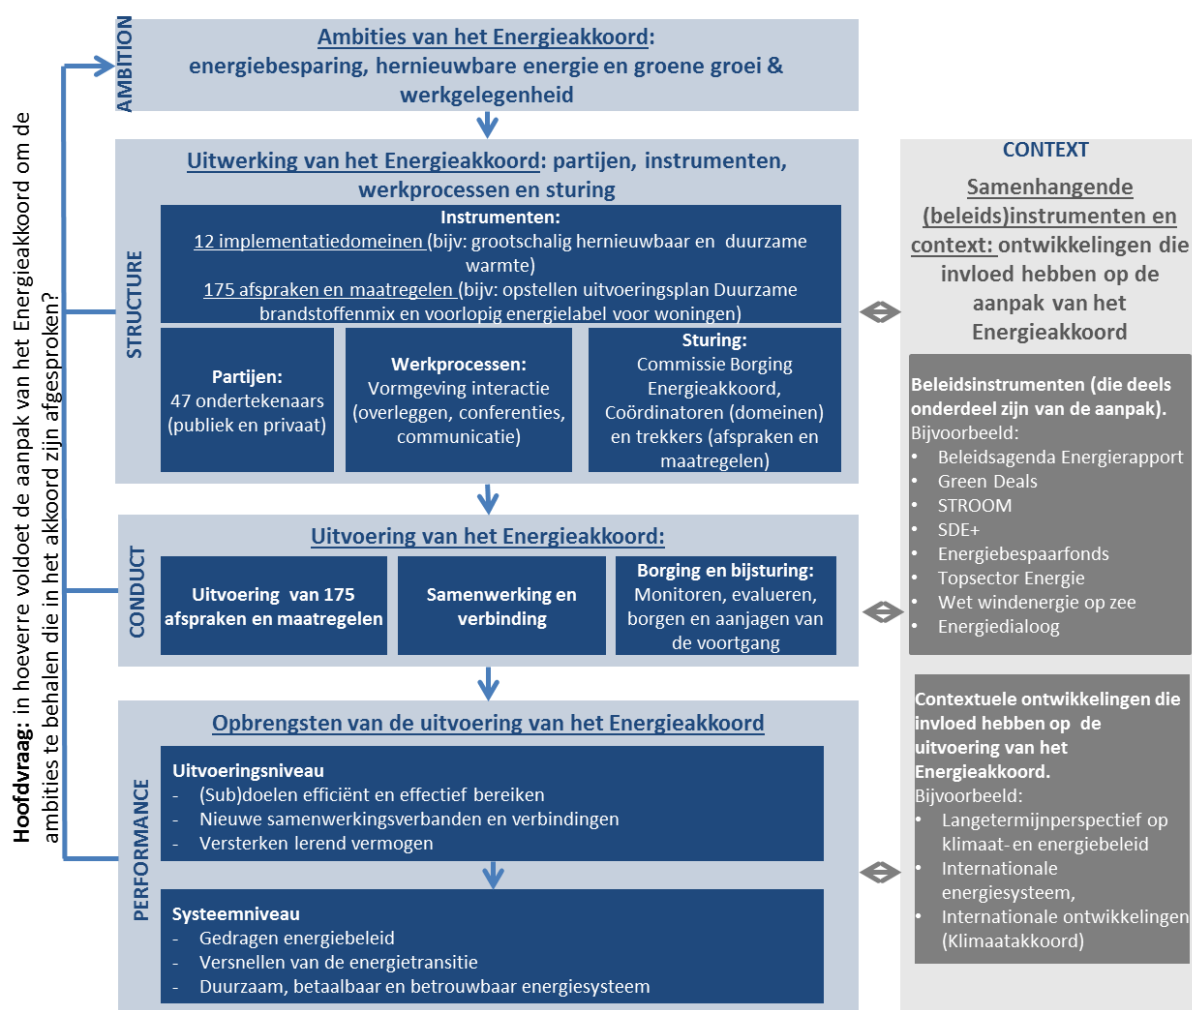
**Hoofdvraag:** in hoeverre voldoet de aanpak van het Energieakkoord om de ambities te behalen die in het akkoord zijn afgesproken?

AMBITION

Ambities van het Energieakkoord: energiebesparing, hernieuwbare energie en groene groei & werkgelegenheid

STRUCTURE

Uitwerking van het Energieakkoord: partijen, instrumenten, werkprocessen en sturing

Instrumenten:
12 implementatiedomeinen (bijv: grootschalig hernieuwbaar en duurzame warmte)
175 afspraken en maatregelen (bijv: opstellen uitvoeringsplan Duurzame brandstoffenmix en voorlopig energielabel voor woningen)

Partijen:
47 ondertekenaars (publiek en privaat)

Werkprocessen:
Vormgeving interactie (overleggen, conferenties, communicatie)

Sturing:
Commissie Borging Energieakkoord, Coördinatoren (domeinen) en trekkers (afspraken en maatregelen)

CONDUCT

Uitvoering van het Energieakkoord:

Uitvoering van 175 afspraken en maatregelen

Samenwerking en verbinding

Borging en bijsturing:
Monitoren, evalueren, borgen en aanjagen van de voortgang

PERFORMANCE

Opbrengsten van de uitvoering van het Energieakkoord

Uitvoeringsniveau
- (Sub)doelen efficiënt en effectief bereiken
- Nieuwe samenwerkingsverbanden en verbindingen
- Versterken lerend vermogen

Systeemniveau
- Gedragen energiebeleid
- Versnellen van de energietransitie
- Duurzaam, betaalbaar en betrouwbaar energiesysteem

CONTEXT

Samenhangende (beleids)instrumenten en context: ontwikkelingen die invloed hebben op de aanpak van het Energieakkoord

Beleidsinstrumenten (die deels onderdeel zijn van de aanpak).
Bijvoorbeeld:
- Beleidsagenda Energierapport
- Green Deals
- STROOM
- SDE+
- Energiebespaarfonds
- Topsector Energie
- Wet windenergie op zee
- Energiedialoog

Contextuele ontwikkelingen die invloed hebben op de uitvoering van het Energieakkoord.
Bijvoorbeeld:
- Langetermijnperspectief op klimaat- en energiebeleid
- Internationale energiesysteem,
- Internationale ontwikkelingen (Klimaatakkoord)